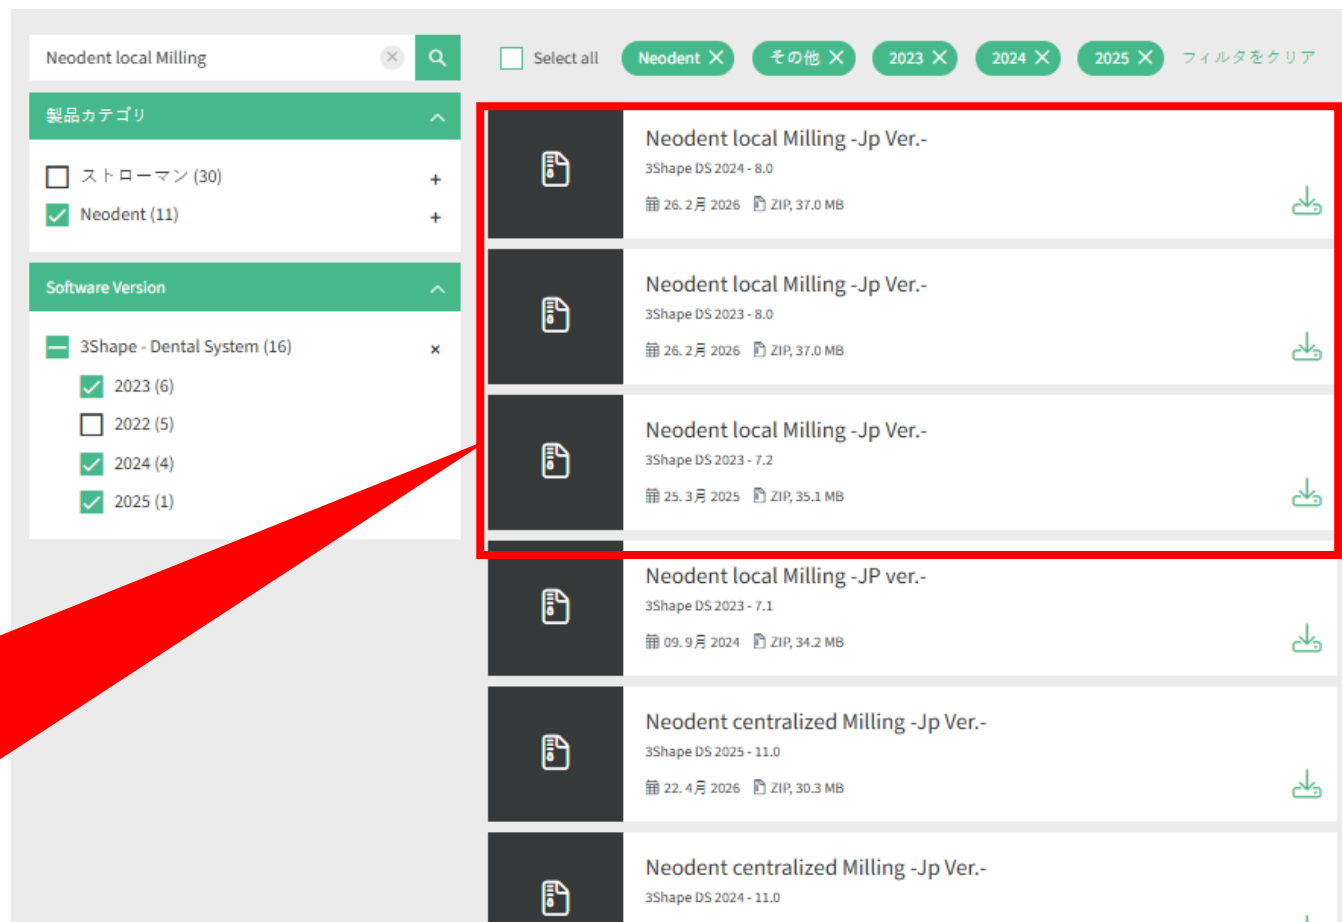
Neodent local Milling

製品カテゴリ

ストローマン (30) +

Neodent (11) +

Software Version

3Shape - Dental System (16) ×

2023 (6)

2022 (5)

2024 (4)

2025 (1)

Select all Neodent × その他 × 2023 × 2024 × 2025 × フィルタをクリア

Neodent local Milling -Jp Ver.-
3Shape DS 2024 - 8.0
26. 2月 2026 ZIP, 37.0 MB

Neodent local Milling -Jp Ver.-
3Shape DS 2023 - 8.0
26. 2月 2026 ZIP, 37.0 MB

Neodent local Milling -Jp Ver.-
3Shape DS 2023 - 7.2
25. 3月 2025 ZIP, 35.1 MB

Neodent local Milling -JP ver.-
3Shape DS 2023 - 7.1
09. 9月 2024 ZIP, 34.2 MB

Neodent centralized Milling -Jp Ver.-
3Shape DS 2025 - 11.0
22. 4月 2026 ZIP, 30.3 MB

Neodent centralized Milling -Jp Ver.-
3Shape DS 2024 - 11.0